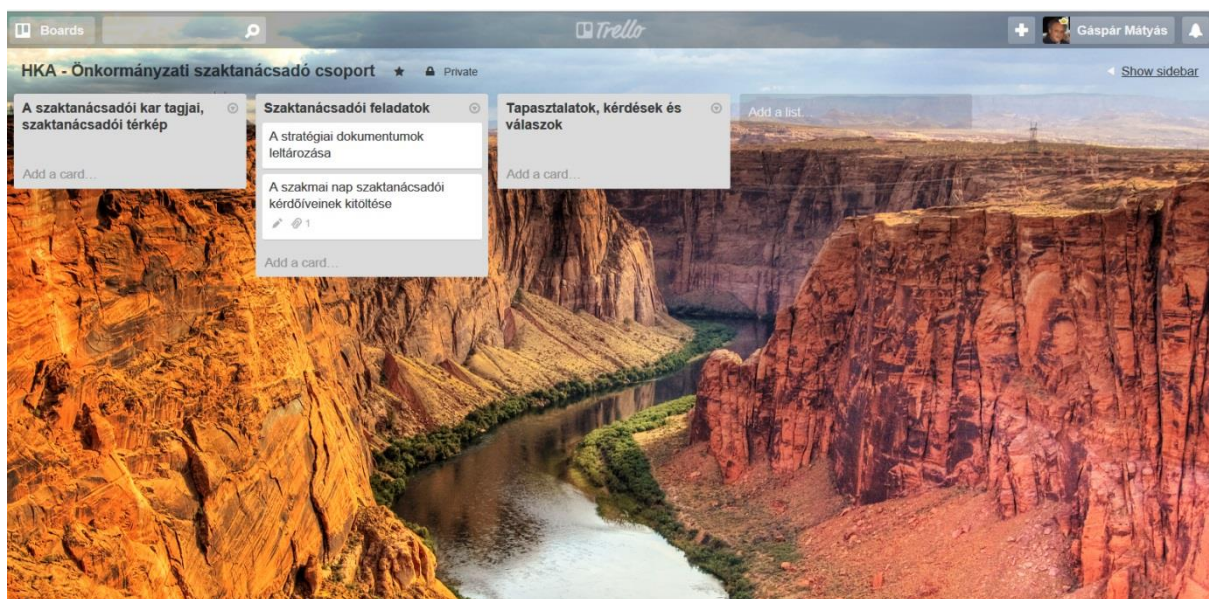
Boards

Trello

Gáspár Mátyás

HKA - Önkormányzati szaktanácsadó csoport

Private

Show sidebar

A szaktanácsadói kar tagjai, szaktanácsadói térkép

Add a card...

Szaktanácsadói feladatok

A stratégiai dokumentumok leltározása

A szakmai nap szaktanácsadói kérdőíveinek kitöltése

1

Add a card...

Tapasztalatok, kérdések és válaszok

Add a card...

Add a list...